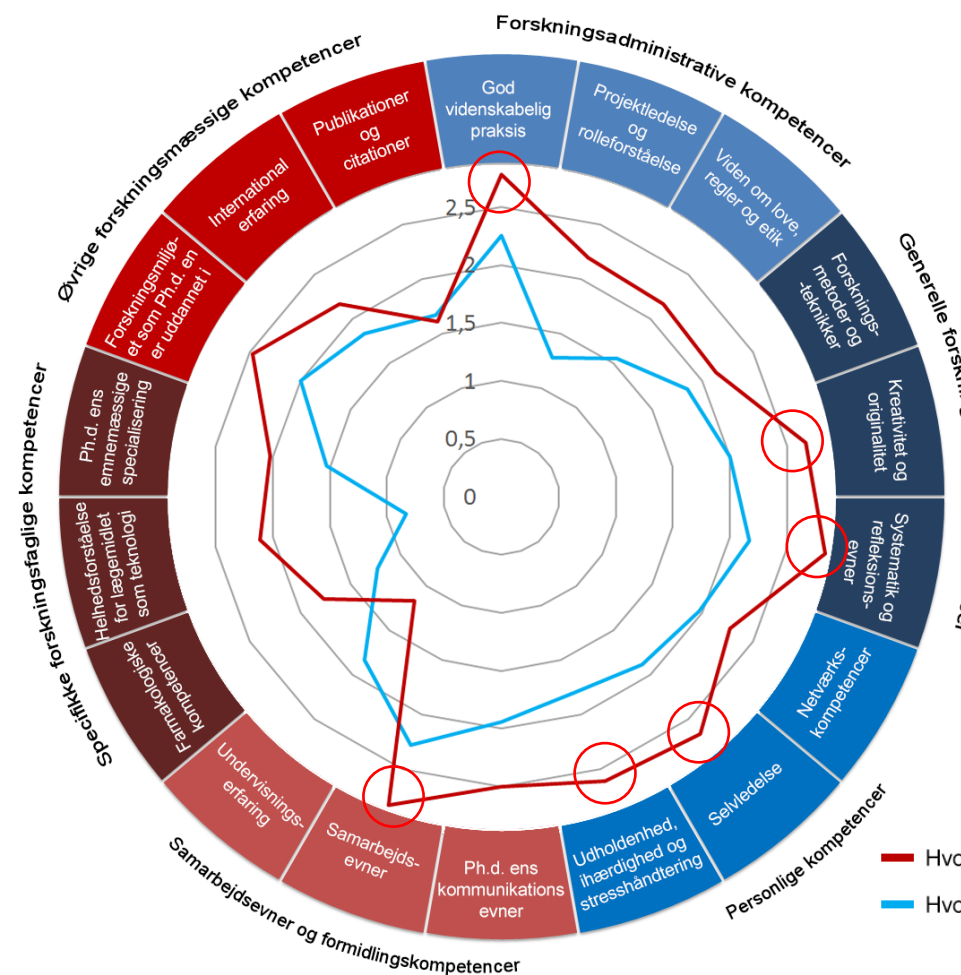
Forskningsadministrative kompetencer

God videnskabelig praksis

Projektledelse og rolleforståelse

Viden om love, regler og etik

Generelle forskn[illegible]

Forsknings-metoder og -teknikker

Kreativitet og originalitet

Systematik og refleksions-evner

Netværks-kompetencer

Selvledelse

Personlige kompetencer

Udholdenhed, ihærdighed og stresshåndtering

Ph.d. ens kommunikations evner

Samarbejds-evner

Undervisnings-erfaring

Samarbejdsevner og formidlingskompetencer

Farmakologiske kompetencer

Helhedsforståelse for lægemidlet som teknologi

Ph.d. ens emnemæssige specialisering

Specifikke forskningsfaglige kompetencer

Forskningsmiljø-et som Ph.d. en er uddannet i

International erfaring

Publikationer og citationer

Øvrige forskningsmæssige kompetencer

2,5
2
1,5
1
0,5
0

Hvo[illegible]
Hvo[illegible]